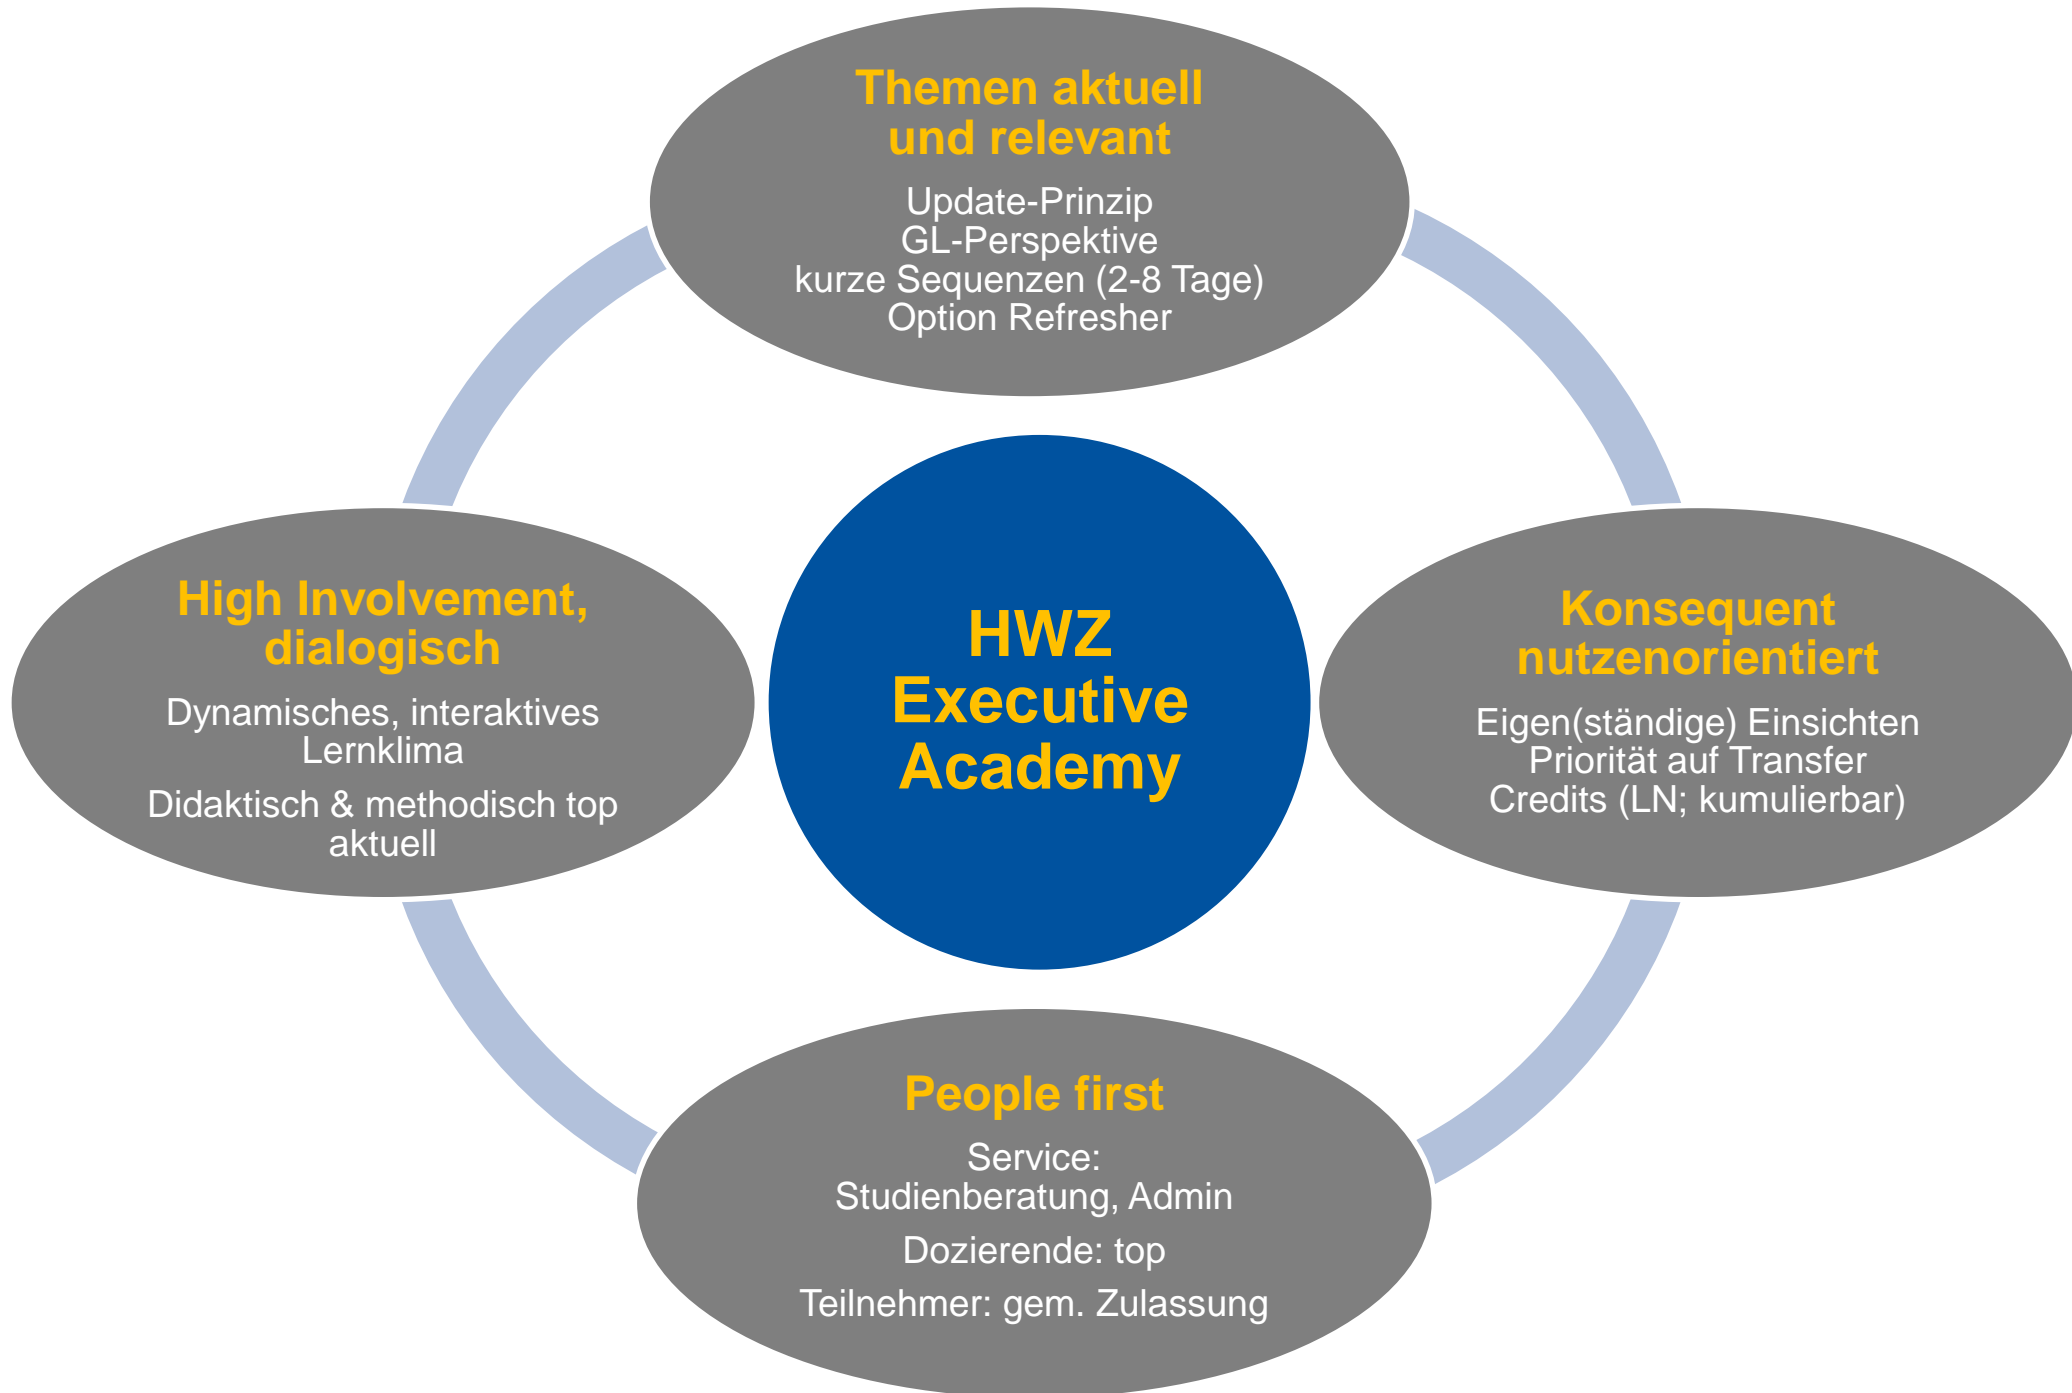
Themen aktuell und relevant

Update-Prinzip
GL-Perspektive
kurze Sequenzen (2-8 Tage)
Option Refresher

High Involvement, dialogisch

Dynamisches, interaktives Lernklima

Didaktisch & methodisch top aktuell

HWZ Executive Academy

Konsequent nutzenorientiert

Eigen(ständige) Einsichten
Priorität auf Transfer
Credits (LN; kumulierbar)

People first

Service:
Studienberatung, Admin

Dozierende: top

Teilnehmer: gem. Zulassung